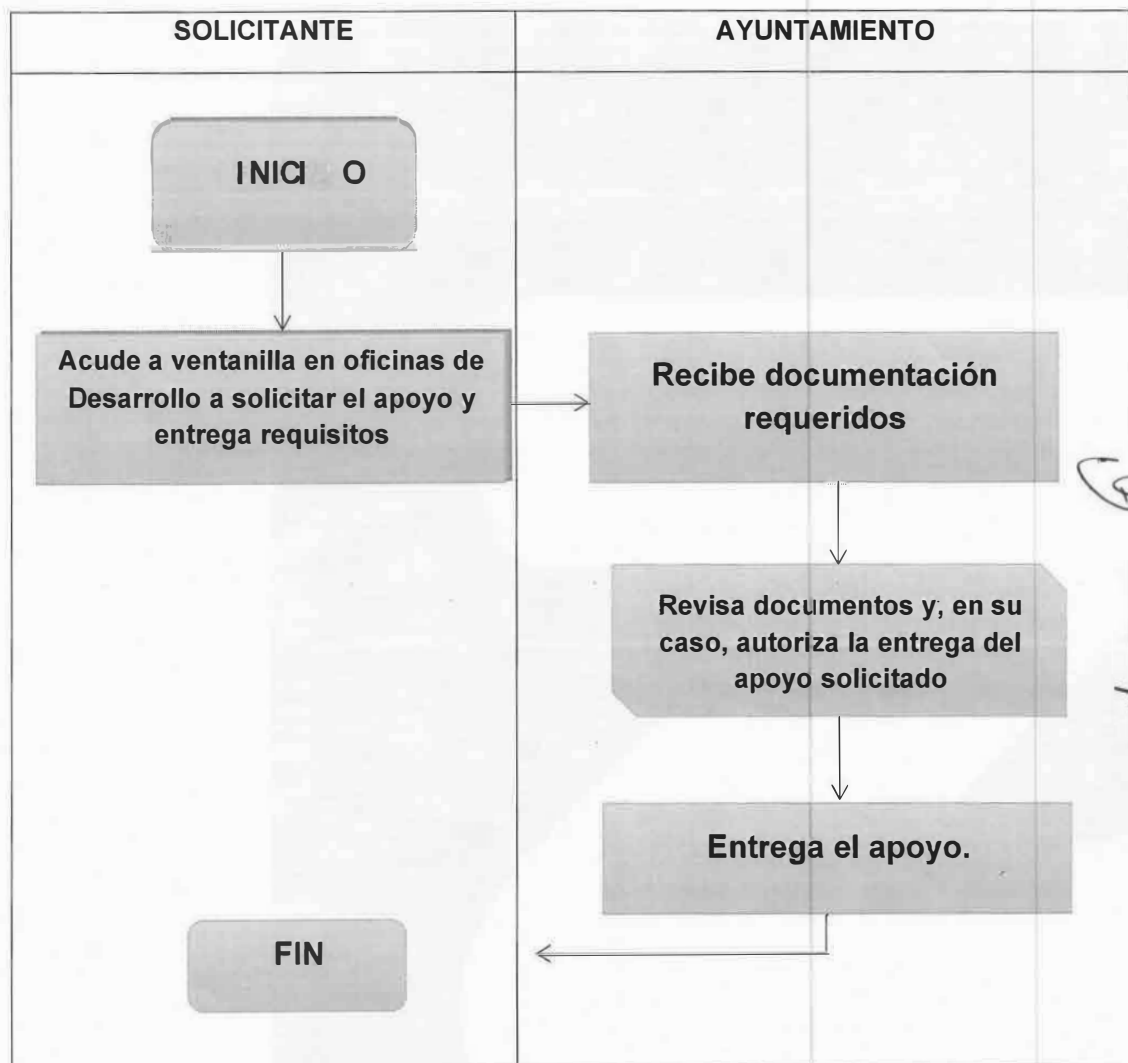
SOLICITANTE

AYUNTAMIENTO

INICI O

Acude a ventanilla en oficinas de Desarrollo a solicitar el apoyo y entrega requisitos

Recibe documentación requeridos

Revisa documentos y, en su caso, autoriza la entrega del apoyo solicitado

Entrega el apoyo.

FIN